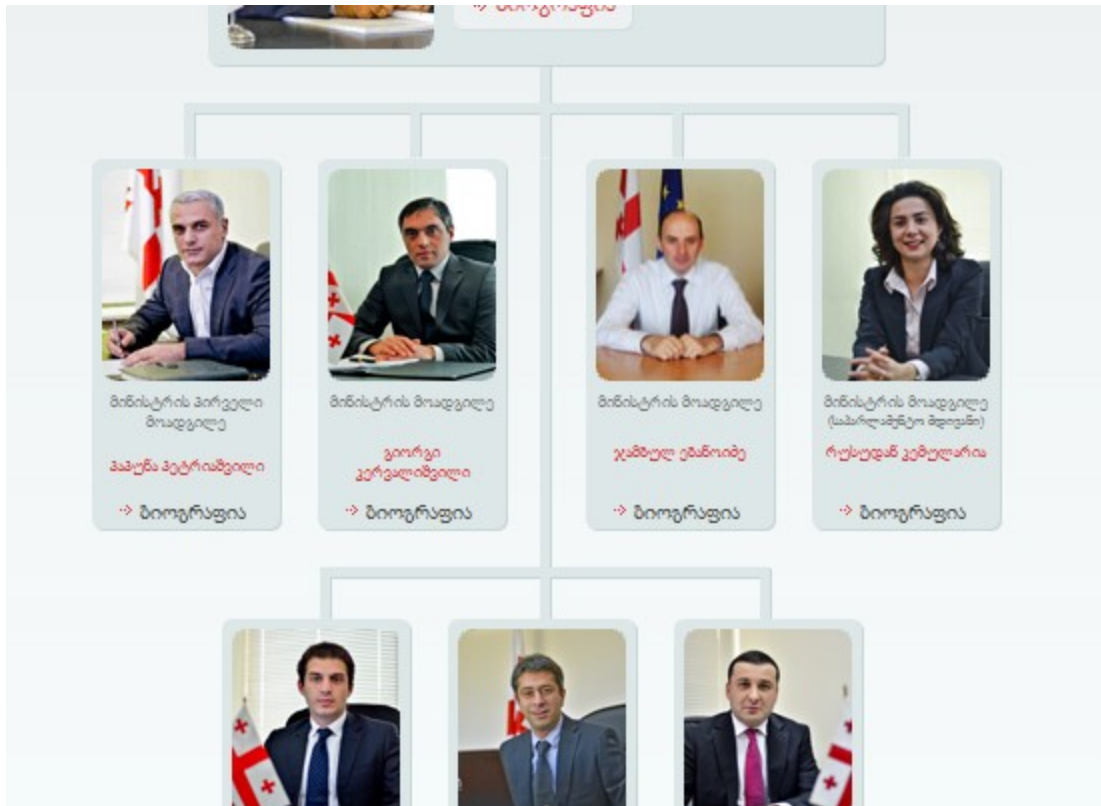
→ ბიოგრაფია

მინისტრის პირველი მოადგილე

პაატა პეტრიაშვილი

→ ბიოგრაფია

მინისტრის მოადგილე

გიორგი კერესელიძე

→ ბიოგრაფია

მინისტრის მოადგილე

ჯემალ ებანოიძე

→ ბიოგრაფია

მინისტრის მოადგილე (პარლამენტთ მდივანი)

რუსუდან კემულარია

→ ბიოგრაფია